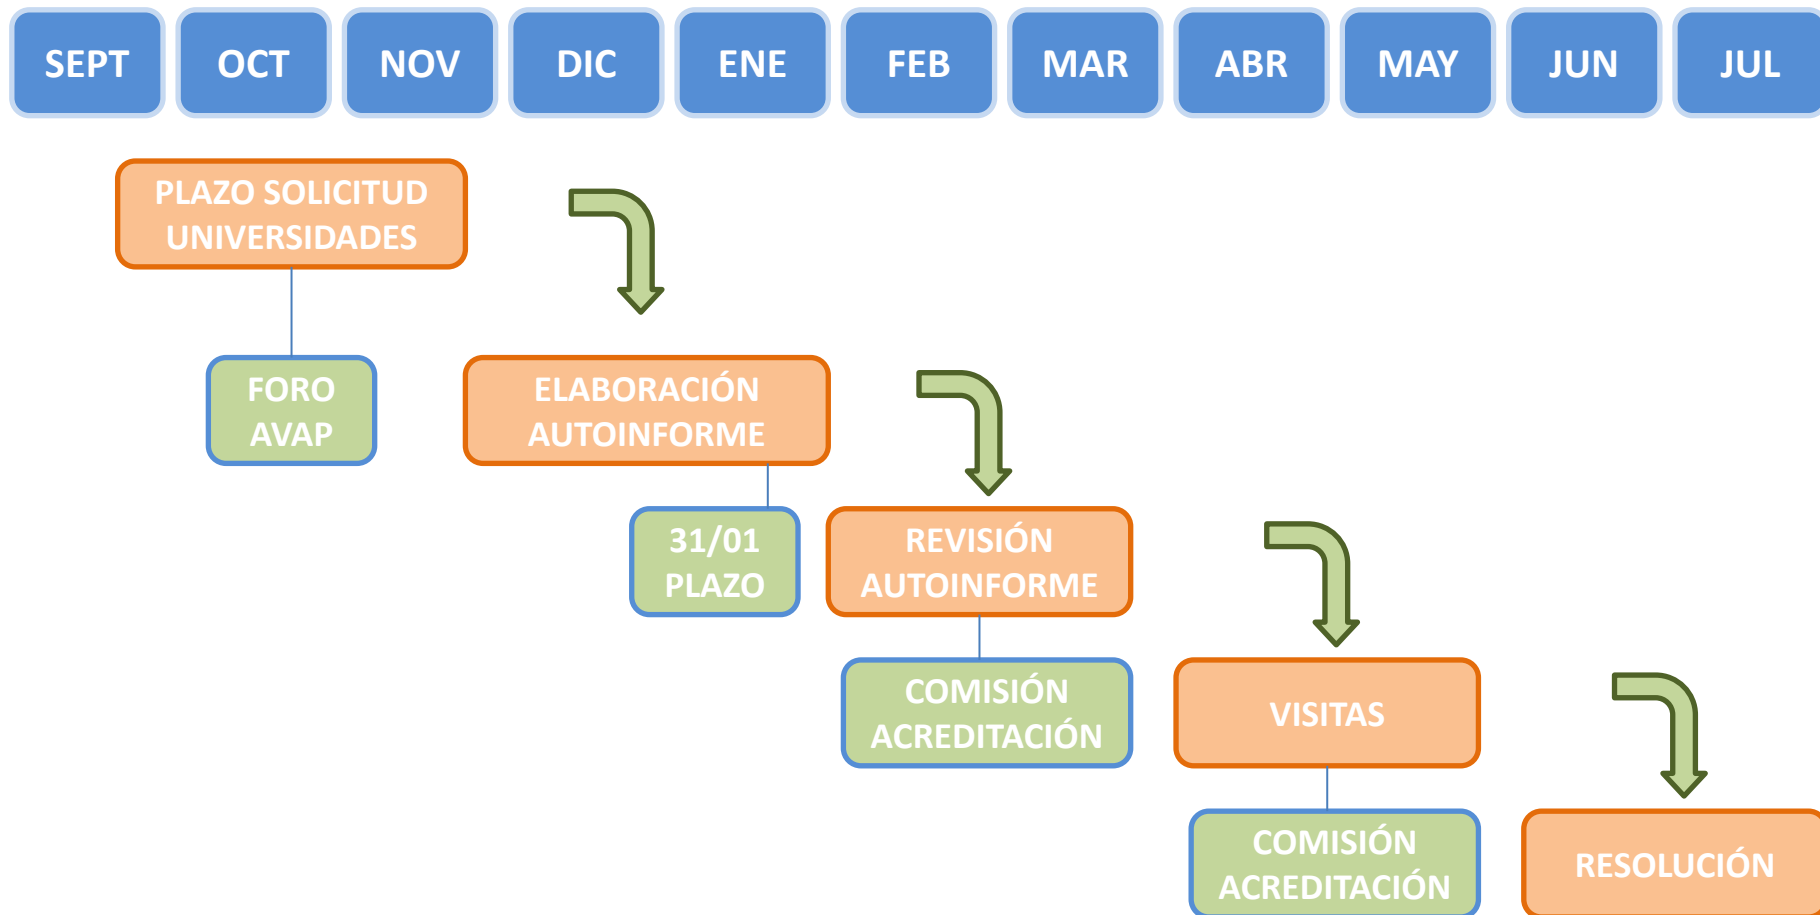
SEPT OCT NOV DIC ENE FEB MAR ABR MAY JUN JUL

PLAZO SOLICITUD UNIVERSIDADES

FORO AVAP

ELABORACIÓN AUTOINFORME

31/01 PLAZO

REVISIÓN AUTOINFORME

COMISIÓN ACREDITACIÓN

VISITAS

COMISIÓN ACREDITACIÓN

RESOLUCIÓN